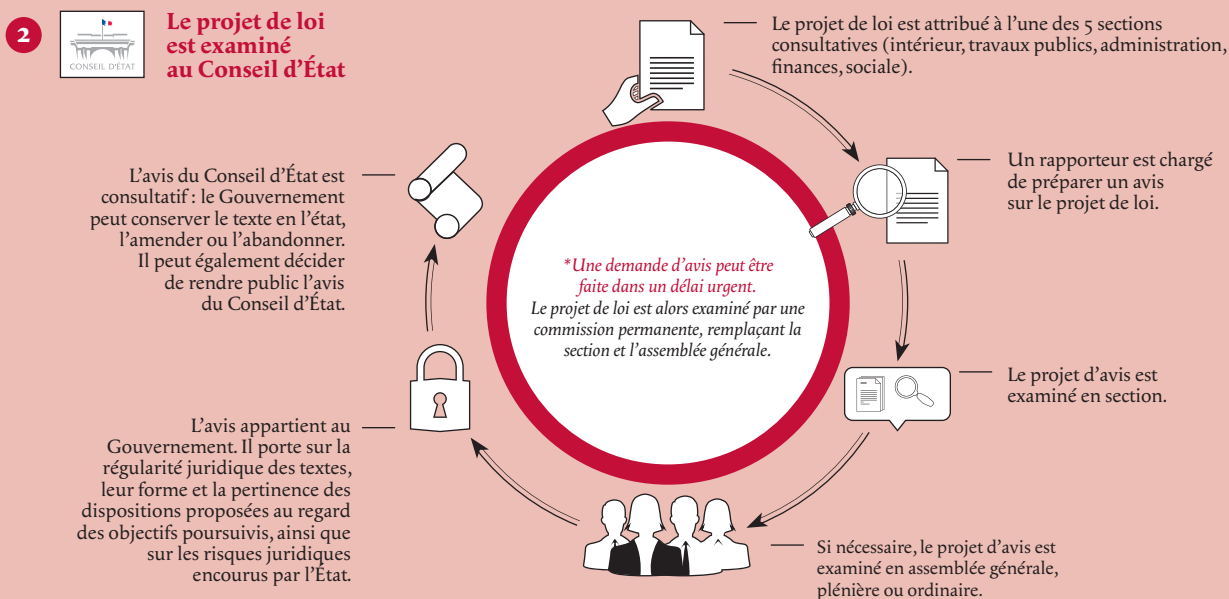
2

CONSEIL D'ÉTAT

Le projet de loi est examiné au Conseil d'État

Le projet de loi est attribué à l'une des 5 sections consultatives (intérieur, travaux publics, administration, finances, sociale).

Un rapporteur est chargé de préparer un avis sur le projet de loi.

Le projet d'avis est examiné en section.

Si nécessaire, le projet d'avis est examiné en assemblée générale, plénière ou ordinaire.

L'avis appartient au Gouvernement. Il porte sur la régularité juridique des textes, leur forme et la pertinence des dispositions proposées au regard des objectifs poursuivis, ainsi que sur les risques juridiques encourus par l'État.

L'avis du Conseil d'État est consultatif : le Gouvernement peut conserver le texte en l'état, l'amender ou l'abandonner. Il peut également décider de rendre public l'avis du Conseil d'État.

*Une demande d'avis peut être faite dans un délai urgent.
Le projet de loi est alors examiné par une commission permanente, remplaçant la section et l'assemblée générale.